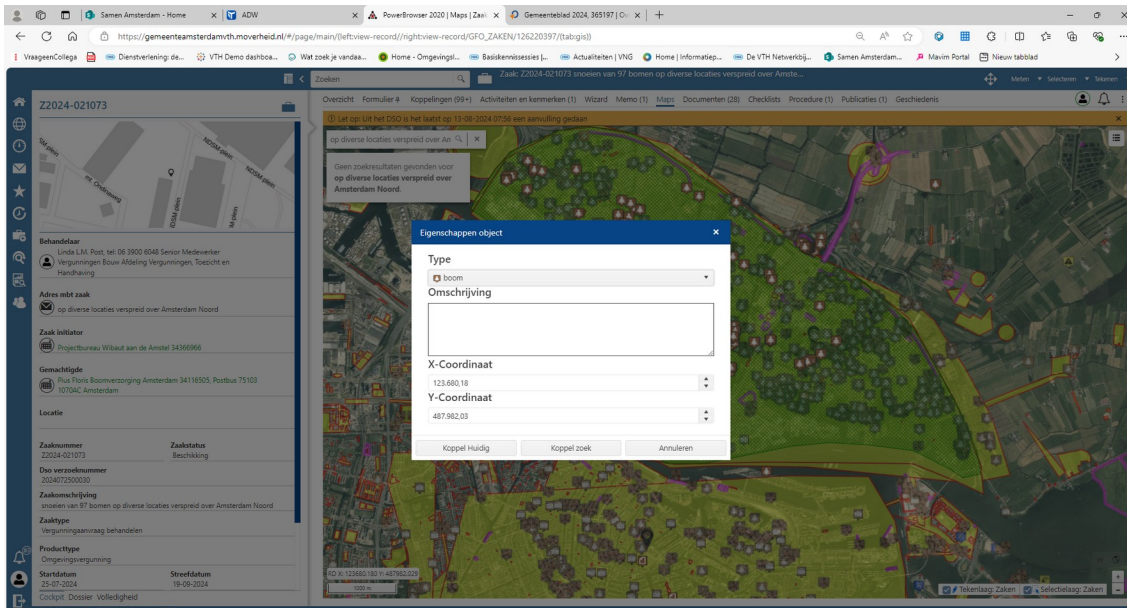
Samen Amsterdam - Home | ADW | PowerBrowser 2020 | Maps | Zaak | Gemeenteblad 2024, 365197 | O...

https://gemeenteamsterdamvth.moverheid.nl/#/page/main/(left:view-record//right:view-record/GFO_ZAKEN/126220397/(tab:gis))

VraageenCollega | Dienstverlening: de... | VTH Demo dashboa... | Wat zoek je vandaa... | Home - Omgevingsl... | Basiskennissessies |... | Actualiteiten | VNG | Home | Informatiep... | De VTH Netwerkbij... | Samen Amsterdam... | Mavim Portal | Nieuw tabblad

Zoeken

Zaak: Z2024-021073 snoeien van 97 bomen op diverse locaties verspreid over Amste...

Meten | Selecteren | Tekenen

Z2024-021073

Overzicht Formulier # Koppelingen (99+) Activiteiten en kenmerken (1) Wizard Memo (1) Maps Documenten (28) Checklists Procedure (1) Publicaties (1) Geschiedenis

Let op: Uit het DSO is het laatst op 13-08-2024 07:56 een aanvulling gedaan

op diverse locaties verspreid over Am

Geen zoekresultaten gevonden voor op diverse locaties verspreid over Amsterdam Noord.

Behandelaar
Linda L.M. Post, tel: 06 3900 6048 Senior Medewerker Vergunningen Bouw Afdeling Vergunningen, Toezicht en Handhaving

Adres mbt zaak
op diverse locaties verspreid over Amsterdam Noord

Zaak initiator
Projectbureau Wibaut aan de Amstel 34366966

Gemachtigde
Pius Floris Boomverzorging Amsterdam 34116505, Postbus 75103 1070AC Amsterdam

Locatie

Zaaknummer
Z2024-021073

Zaakstatus
Beschikking

Dso verzoeknummer
2024072500030

Zaakomschrijving
snoeien van 97 bomen op diverse locaties verspreid over Amsterdam Noord

Zaaktype
Vergunningaanvraag behandelen

Producttype
Omgevingsvergunning

Startdatum
25-07-2024

Streefdatum
19-09-2024

Cockpit Dossier Volledigheid

Eigenschappen object

Type
boom

Omschrijving

X-Coordinaat
123.680,18

Y-Coordinaat
487.982,03

Koppel Huidig | Koppel zoek | Annuleren

RD X: 123680.180 Y: 487982.029
1000 m

Tekenlaag: Zaken | Selectielaag: Zaken